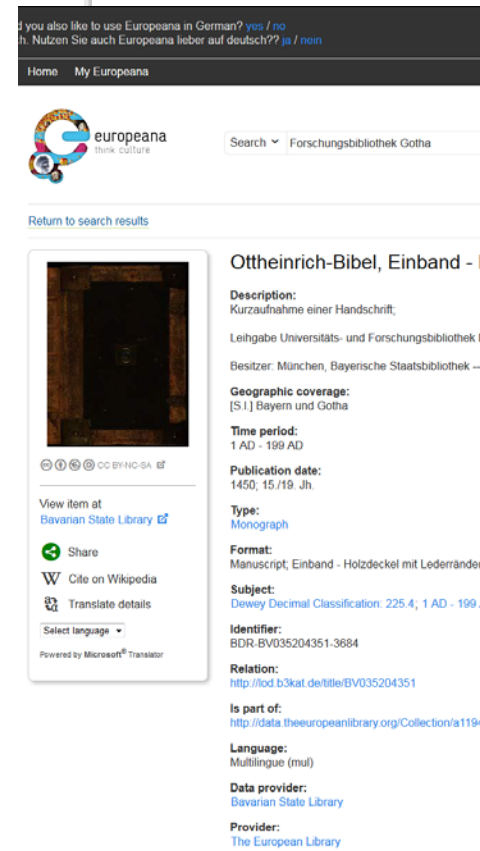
d you also like to use Europeana in German? yes / no
h. Nutzen Sie auch Europeana lieber auf deutsch?? ja / nein

Home My Europeana

europeana
think culture

Search Forschungsbibliothek Gotha

Return to search results

CC BY-NC-SA

View item at
Bavarian State Library

Share
Cite on Wikipedia
Translate details
Select language
Powered by Microsoft® Translator

Ottheinrich-Bibel, Einband - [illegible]

Description:
Kurzaufnahme einer Handschrift;

Leihgabe Universitäts- und Forschungsbibliothek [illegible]

Besitzer: München, Bayerische Staatsbibliothek -- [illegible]

Geographic coverage:
[S.l.] Bayern und Gotha

Time period:
1 AD - 199 AD

Publication date:
1450; 15./19. Jh.

Type:
Monograph

Format:
Manuscript; Einband - Holzdeckel mit Lederränder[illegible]

Subject:
Dewey Decimal Classification: 225.4; 1 AD - 199.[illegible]

Identifier:
BDR-BV035204351-3684

Relation:
http://lod.b3kat.de/title/BV035204351

Is part of:
http://data.theeuropeanlibrary.org/Collection/a119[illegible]

Language:
Multilingue (mul)

Data provider:
Bavarian State Library

Provider:
The European Library